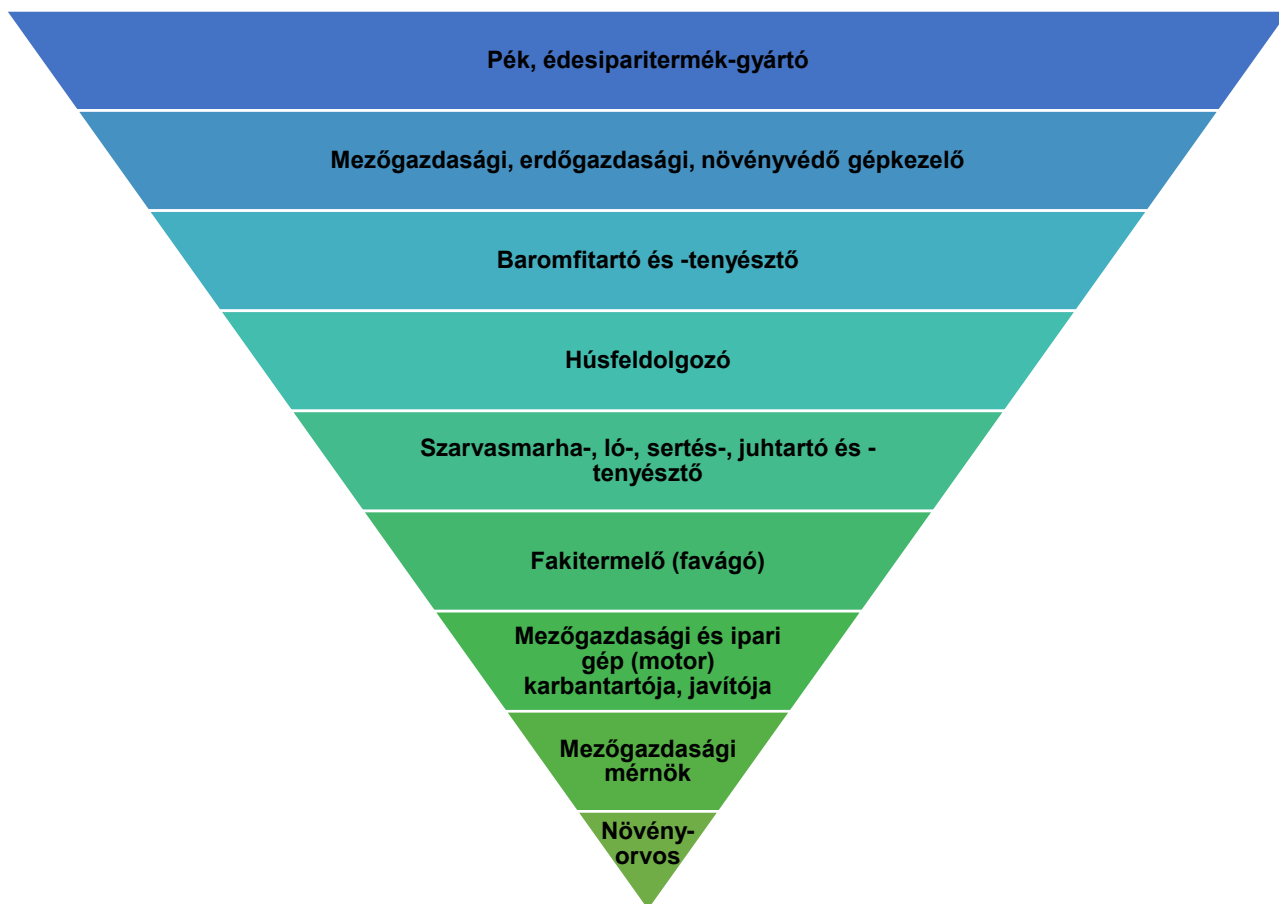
Pék, édesiparitermék-gyártó

Mezőgazdasági, erdőgazdasági, növényvédő gépkezelő

Baromfitartó és -tenyésztő

Húsfeldolgozó

Szarvasmarha-, ló-, sertés-, juhtartó és -tenyésztő

Fakitermelő (favágó)

Mezőgazdasági és ipari gép (motor) karbantartója, javítója

Mezőgazdasági mérnök

Növényorvos